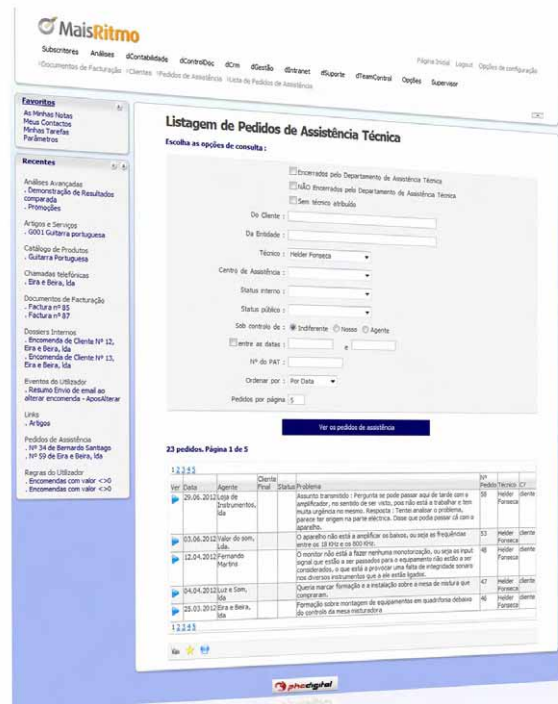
MaisRitmo

Subscritores Análises dContabilidade dControlDoc dCrm dGestão dIntranet dSuporte dTeamControl Opções Supervisor

Página Inicial Logout Opções de configuração

›Documentos de Facturação ›Clientes ›Pedidos de Assistência ›Lista de Pedidos de Assistência

Favoritos
As Minhas Notas
Meus Contactos
Minhas Tarefas
Parâmetros

Recentes

Análises Avançadas
. Demonstração de Resultados comparada
. Promoções

Artigos e Serviços
. G001 Guitarra portuguesa

Catálogo de Produtos
. Guitarra Portuguesa

Chamadas telefónicas
. Eira e Beira, lda

Documentos de Facturação
. Factura nº 85
. Factura nº 87

Dossiers Internos
. Encomenda de Cliente Nº 12, Eira e Beira, lda
. Encomenda de Cliente Nº 13, Eira e Beira, lda

Eventos do Utilizador
. Resumo Envio de email ao alterar encomenda - AposAlterar

Links
. Artigos

Pedidos de Assistência
. Nº 34 de Bernardo Santiago
. Nº 59 de Eira e Beira, lda

Regras do Utilizador
. Encomendas com valor <>0
. Encomendas com valor <>0

Listagem de Pedidos de Assistência Técnica

Escolha as opções de consulta :

Encerrados pelo Departamento de Assistência Técnica
Não Encerrados pelo Departamento de Assistência Técnica
Sem técnico atribuído

Do Cliente :
Da Entidade :
Técnico : Helder Fonseca
Centro de Assistência :
Status interno :
Status público :
Sob controlo de : Indiferente Nosso Agente
entre as datas : e
Nº do PAT :
Ordenar por : Por Data
Pedidos por página 5

Ver os pedidos de assistência

23 pedidos. Página 1 de 5

1 2 3 4 5

| Ver | Data | Agente | Cliente Final | Status | Problema | Nº Pedido | Técnico | C/ |
|---|---|---|---|---|---|---|---|---|
| | 29.06.2012 | Loja de Instrumentos, lda | | | Assunto transmitido : Pergunta se pode passar aqui de tarde com o amplificador, no sentido de ser visto, pois não está a trabalhar e tem muita urgência no mesmo. Resposta : Tentei analisar o problema, parece ter origem na parte eléctrica. Disse que podia passar cá com o aparelho. | 56 | Helder Fonseca | cliente |
| | 03.06.2012 | Valor do som, Lda. | | | O aparelho não está a amplificar os baixos, ou seja as frequências entre os 18 KHz e os 800 KHz. | 53 | Helder Fonseca | cliente |
| | 12.04.2012 | Fernando Martins | | | O monitor não está a fazer nenhuma monotorização, ou seja os input signal que estão a ser passados para o equipamento não estão a ser considerados, o que está a provocar uma falta de integridade sonora nos diversos instrumentos que a ele estão ligados. | 48 | Helder Fonseca | cliente |
| | 04.04.2012 | Luz e Som, lda | | | Queria marcar formação e a instalação sobre a mesa de mistura que compraram. | 47 | Helder Fonseca | cliente |
| | 25.03.2012 | Eira e Beira, lda | | | Formação sobre montagem de equipamentos em quadrifonia debaixo do controlo da mesa misturadora | 46 | Helder Fonseca | cliente |

1 2 3 4 5

phcdigital